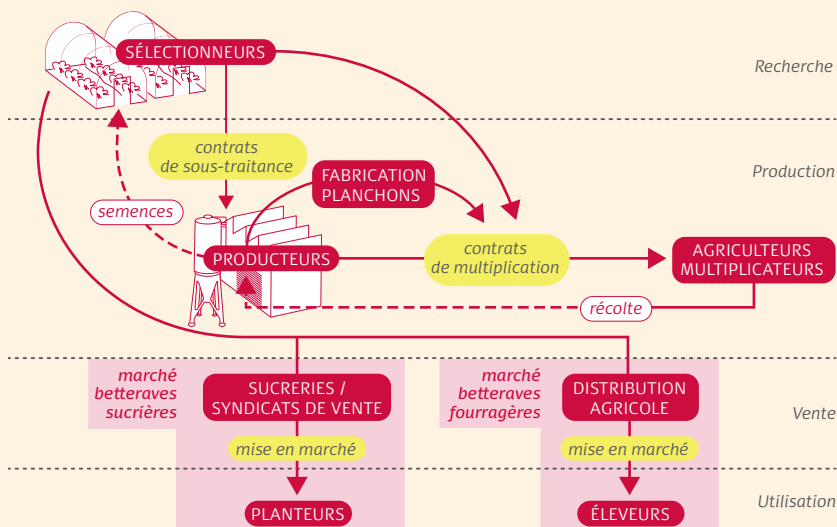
SÉLECTIONNEURS

Recherche

contrats de sous-traitance

FABRICATION PLANCHONS

Production

semences

PRODUCTEURS

contrats de multiplication

AGRICULTEURS MULTIPLICATEURS

récolte

marché betteraves sucrières

SUCRERIES / SYNDICATS DE VENTE

marché betteraves fourragères

DISTRIBUTION AGRICOLE

Vente

mise en marché

mise en marché

Utilisation

PLANTEURS

ÉLEVEURS